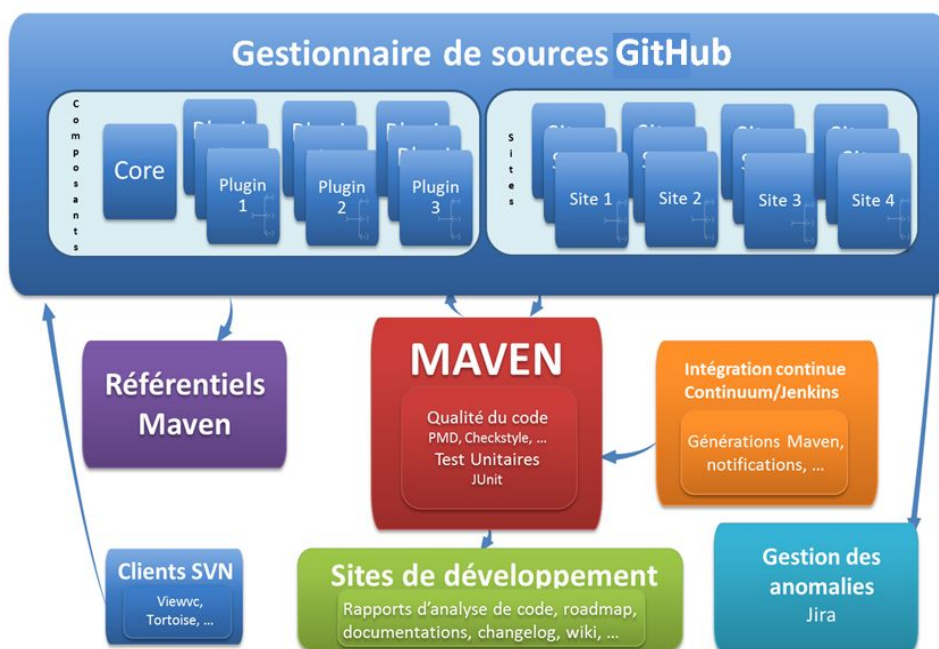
Gestionnaire de sources GitHub

Composants

Core

Plugin 1

Plugin 2

Plugin 3

Sites

Site 1

Site 2

Site 3

Site 4

Référentiels Maven

MAVEN

Qualité du code
PMD, Checkstyle, ...
Test Unitaires
JUnit

Intégration continue
Continuum/Jenkins

Générations Maven, notifications, ...

Clients SVN

Viewvc, Tortoise, ...

Sites de développement

Rapports d'analyse de code, roadmap, documentations, changelog, wiki, ...

Gestion des anomalies
Jira